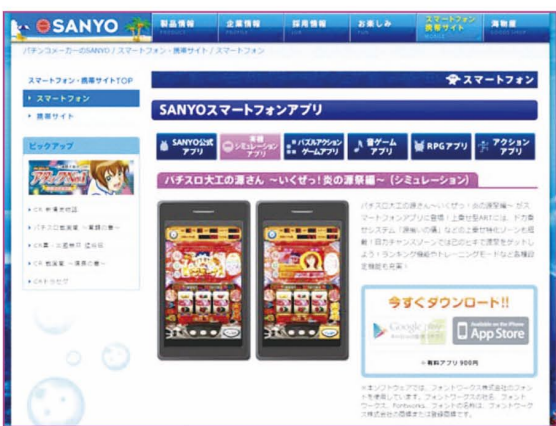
SANYO

製品情報 企業情報 採用情報 お楽しみ スマートフォン 携帯サイト 海物語

パチンコメーカーのSANYO / スマートフォン・携帯サイト / スマートフォン

スマートフォン・携帯サイトTOP

スマートフォン

携帯サイト

ピックアップ

CR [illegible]

パチスロ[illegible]

CR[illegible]

CR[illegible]

CR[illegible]

スマートフォン

SANYOスマートフォンアプリ

SANYO公式アプリ

実機シミュレーションアプリ

パズルアクションゲームアプリ

音ゲームアプリ

RPGアプリ

アクションアプリ

パチスロ大工の源さん ～いくぜっ！炎の源祭編～（シミュレーション）

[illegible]

今すぐダウンロード!!

Google play

App Store

有料アプリ 900円

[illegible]